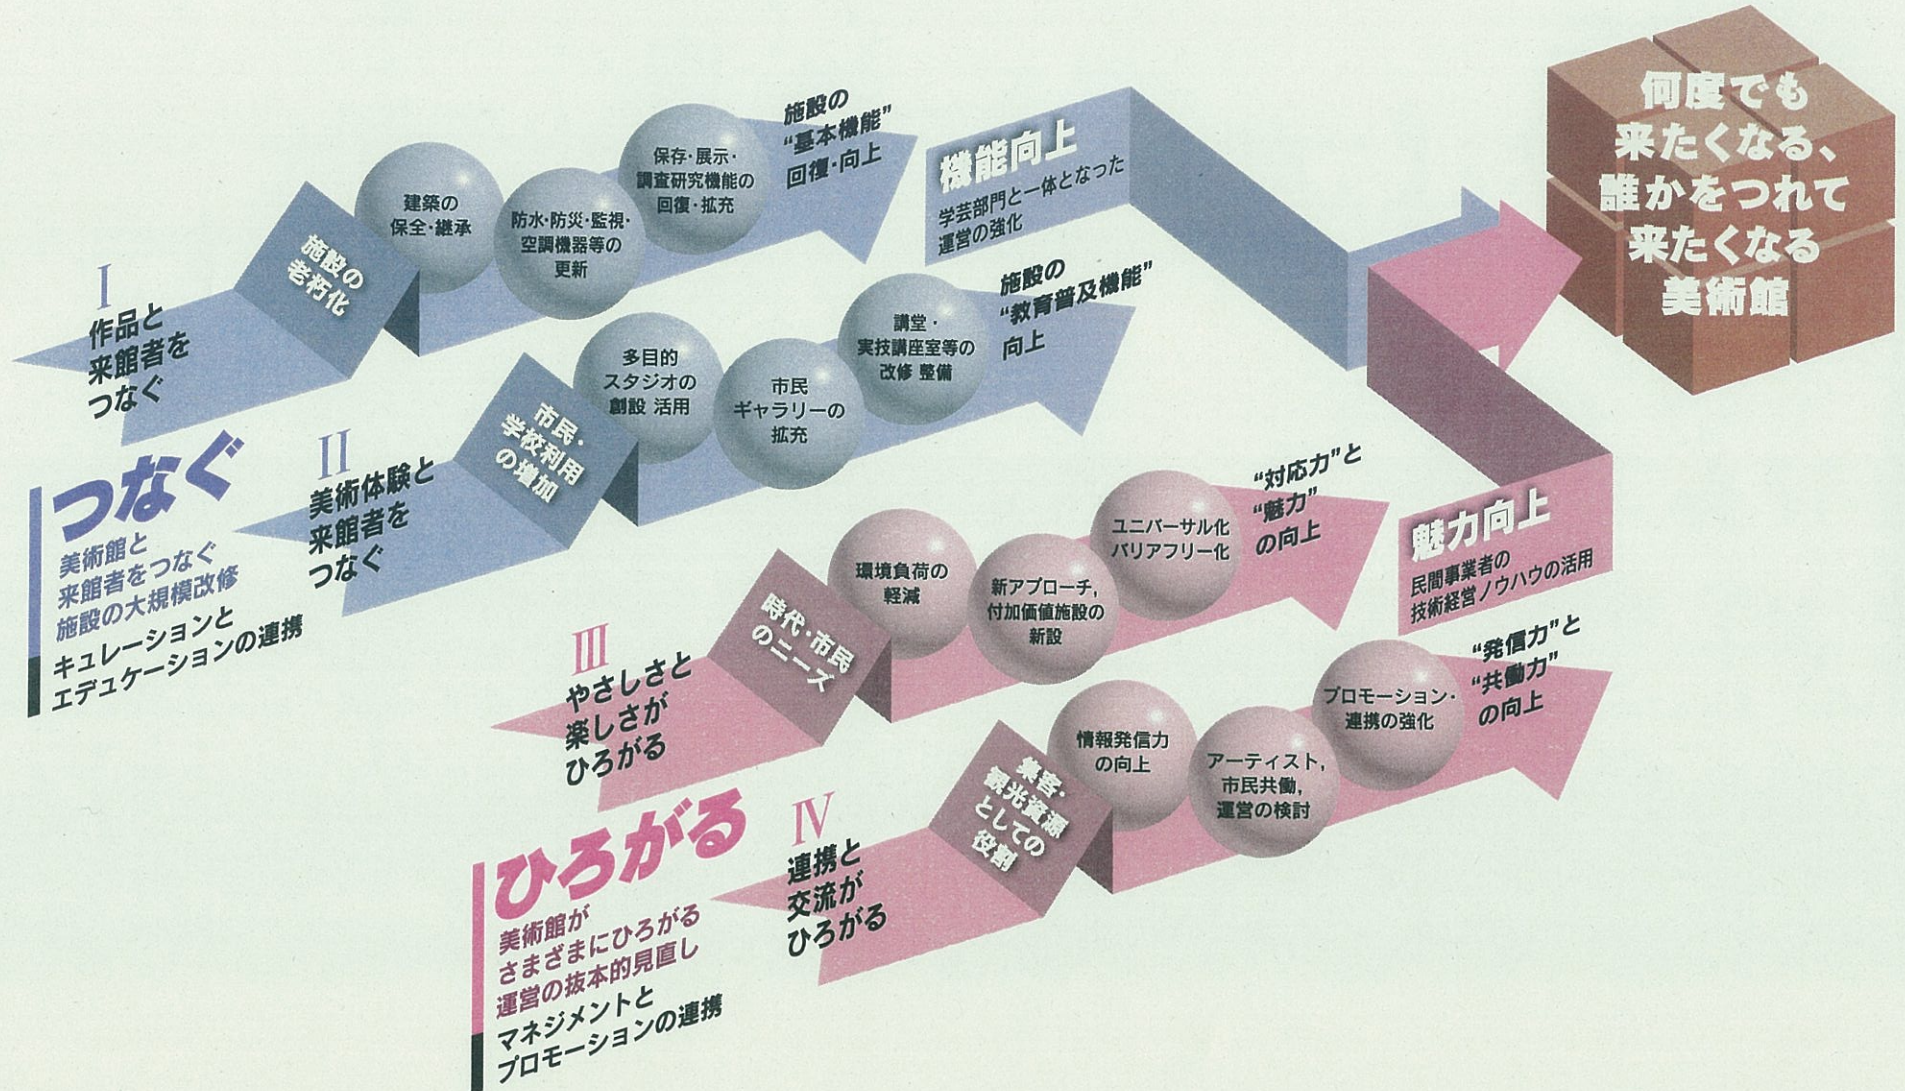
I
作品と
来館者を
つなぐ

施設の
老朽化

建築の
保全・継承

防水・防災・監視・
空調機器等の
更新

保存・展示・
調査研究機能の
回復・拡充

施設の
"基本機能"
回復・向上

機能向上
学芸部門と一体となった
運営の強化

II
美術体験と
来館者を
つなぐ

市民・
学校利用
の増加

多目的
スタジオの
創設 活用

市民
ギャラリーの
拡充

講堂・
実技講座室等の
改修 整備

施設の
"教育普及機能"
向上

つなぐ
美術館と
来館者をつなぐ
施設の大規模改修
キュレーションと
エデュケーションの連携

何度でも
来たくなる、
誰かをつれて
来たくなる
美術館

III
やさしさと
楽しさが
ひろがる

時代・市民
のニーズ

環境負荷の
軽減

新アプローチ,
付加価値施設の
新設

ユニバーサル化
バリアフリー化

"対応力"と
"魅力"
の向上

魅力向上
民間事業者の
技術経営ノウハウの活用

IV
連携と
交流が
ひろがる

集客・
観光資源
としての
役割

情報発信力
の向上

アーティスト,
市民共働,
運営の検討

プロモーション・
連携の強化

"発信力"と
"共働力"
の向上

ひろがる
美術館が
さまざまにひろがる
運営の抜本的見直し
マネジメントと
プロモーションの連携